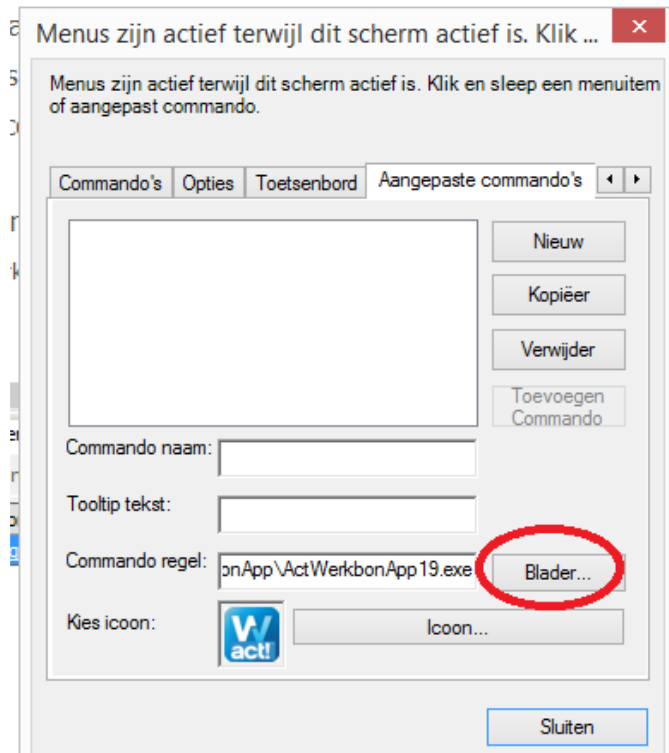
Menus zijn actief terwijl dit scherm actief is. Klik ...

Menus zijn actief terwijl dit scherm actief is. Klik en sleep een menuitem of aangepast commando.

Commando's | Opties | Toetsenbord | Aangepaste commando's

Nieuw

Kopiëer

Verwijder

Toevoegen Commando

Commando naam:

Tooltip tekst:

Commando regel: onApp\ActWerkbonApp19.exe

Blader...

Kies icoon:

W act!

Icoon...

Sluiten